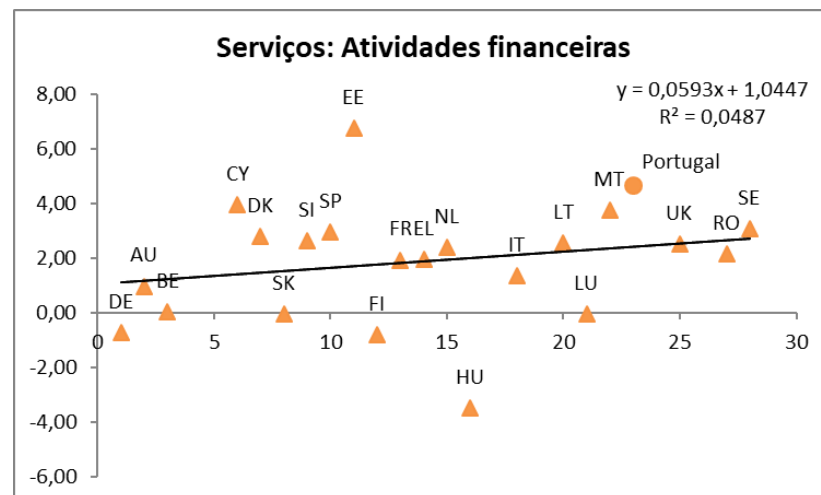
Serviços: Atividades financeiras

y = 0,0593x + 1,0447
R² = 0,0487

8,00
6,00
4,00
2,00
0,00
-2,00
-4,00
-6,00

0
5
10
15
20
25
30

EE
CY
DK
SI
SP
FR
EL
NL
MT
Portugal
LT
UK
SE
RO
IT
AU
BE
DE
SK
FI
LU
HU